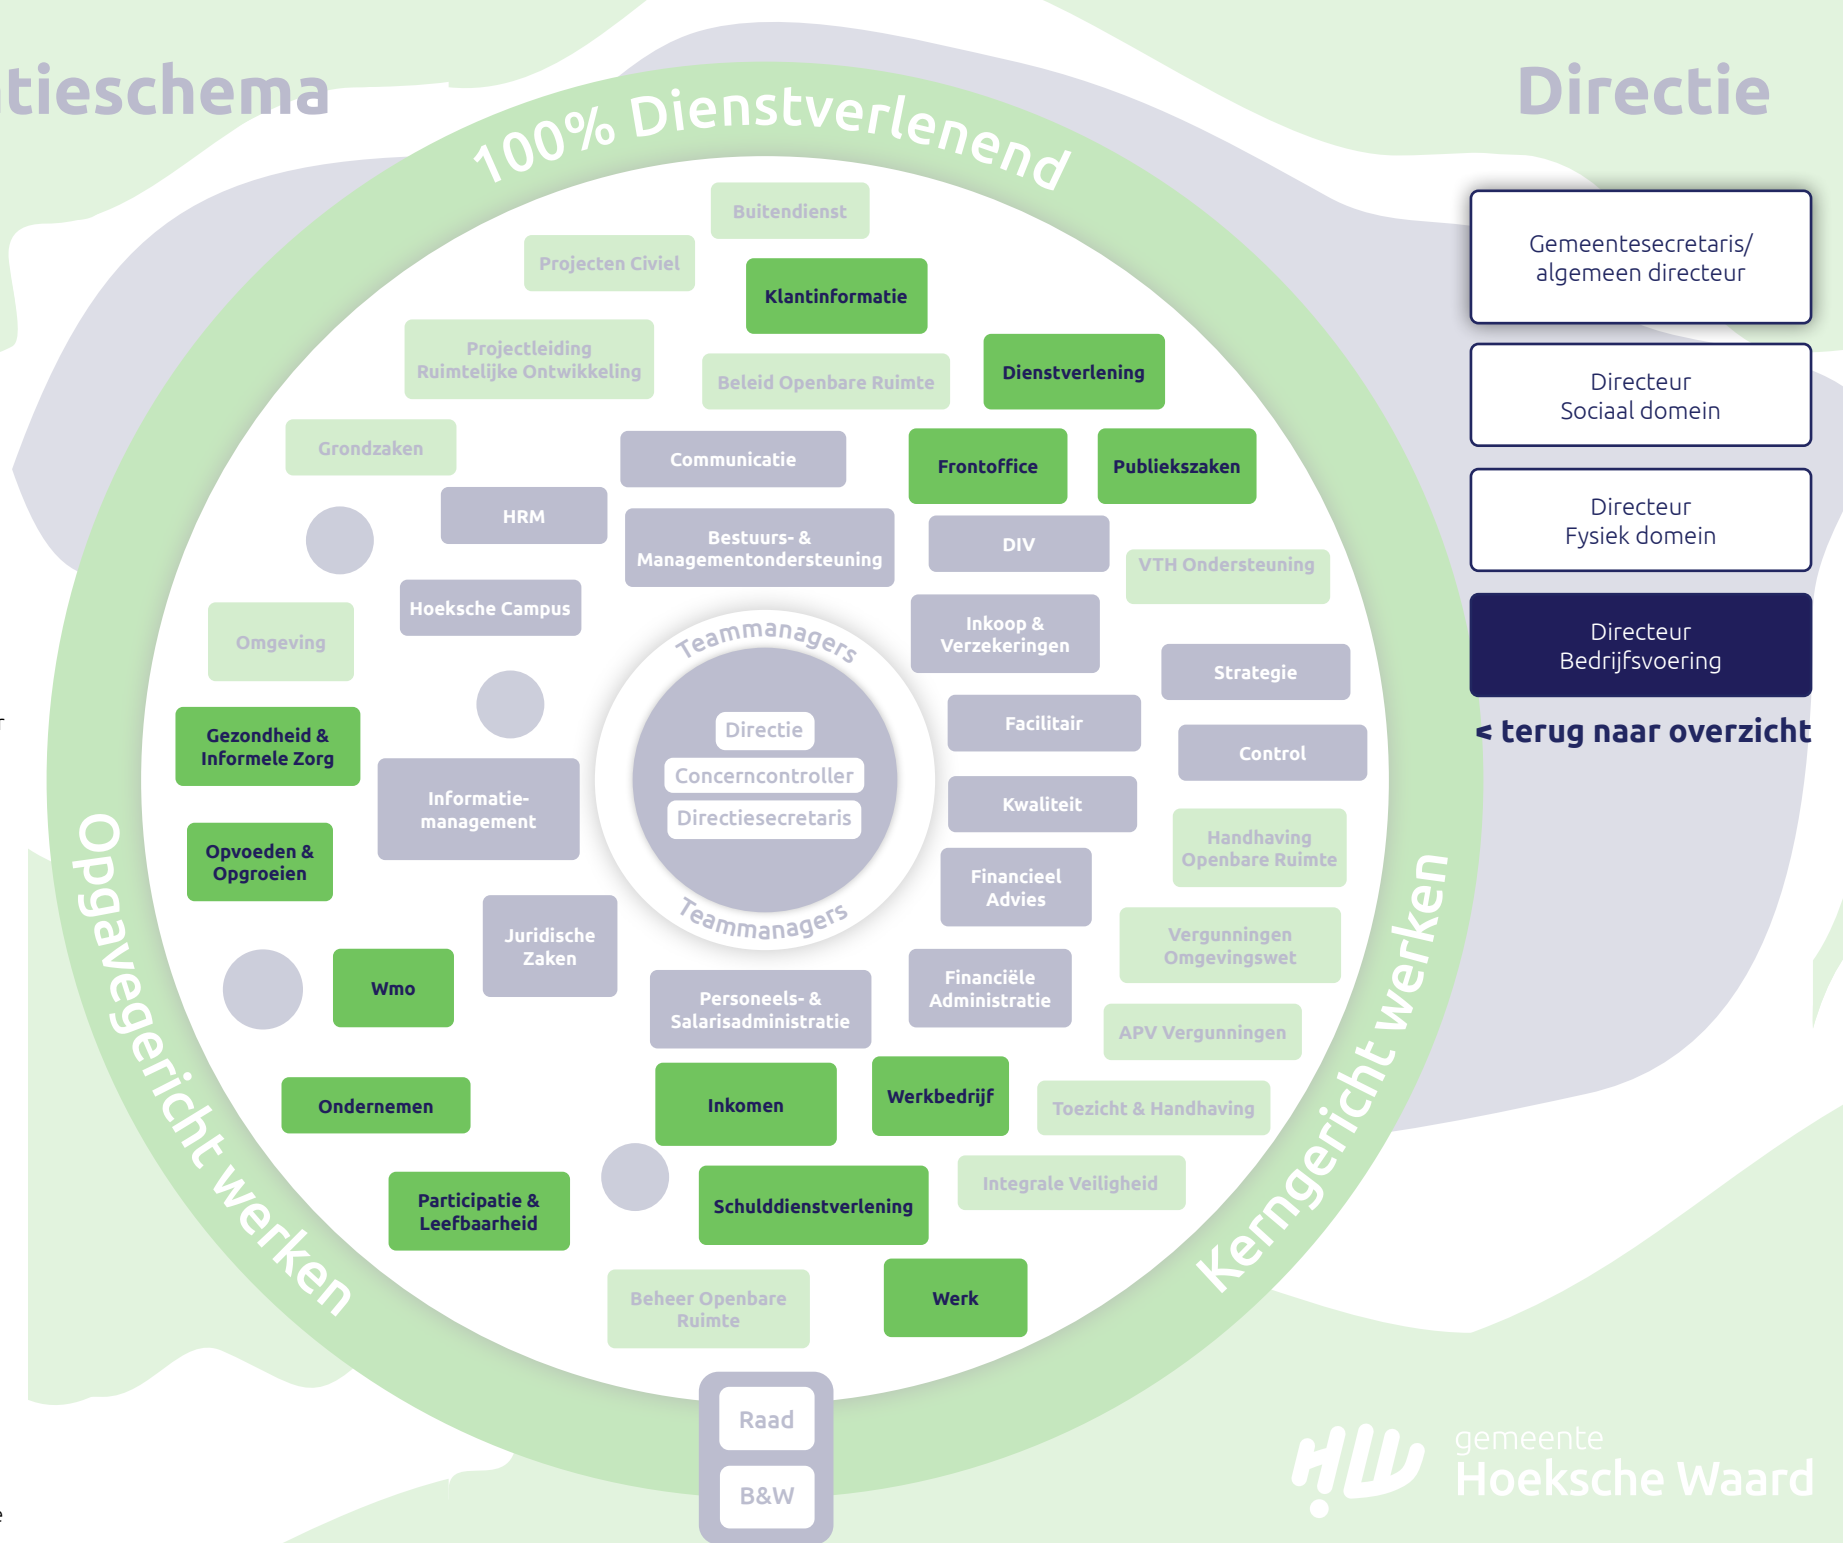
tieschema

Directie

100% Dienstverlenend

Buitendienst

Projecten Civiel

Klantinformatie

Projectleiding Ruimtelijke Ontwikkeling

Beleid Openbare Ruimte

Dienstverlening

Grondzaken

Communicatie

Frontoffice

Publiekszaken

HRM

Bestuurs- & Managementondersteuning

DIV

VTH Ondersteuning

Hoeksche Campus

Omgeving

Inkoop & Verzekeringen

Strategie

Teammanagers

Directie

Concerncontroller

Directiesecretaris

Teammanagers

Gezondheid & Informele Zorg

Informatie-management

Facilitair

Control

Kwaliteit

Opvoeden & Opgroeien

Handhaving Openbare Ruimte

Financieel Advies

Juridische Zaken

Vergunningen Omgevingswet

Wmo

Personeels- & Salarisadministratie

Financiële Administratie

APV Vergunningen

Ondernemen

Inkomen

Werkbedrijf

Toezicht & Handhaving

Participatie & Leefbaarheid

Schulddienstverlening

Integrale Veiligheid

Beheer Openbare Ruimte

Werk

Opgavegericht werken

Kerngericht werken

Raad

B&W

Gemeentesecretaris/ algemeen directeur

Directeur Sociaal domein

Directeur Fysiek domein

Directeur Bedrijfsvoering

< terug naar overzicht

gemeente Hoeksche Waard